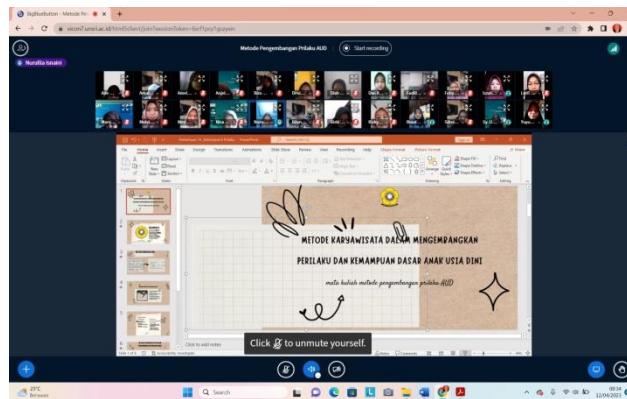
BigBlueButton - Metode Pe...

vicon7.unsri.ac.id/html5client/join?sessionToken=

Metode Pengembangan Prilaku AUD

Start recording

Nurallia Isnaini

METODE KARYAWISATA DALAM MENGEMBANGKAN

PERILAKU DAN KEMAMPUAN DASAR ANAK USIA DINI

mata kuliah metode pengembangan prilaku AUD

Click to add notes

Click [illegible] to unmute yourself.

29°C
Berawan

Search

09:34
12/04/2023